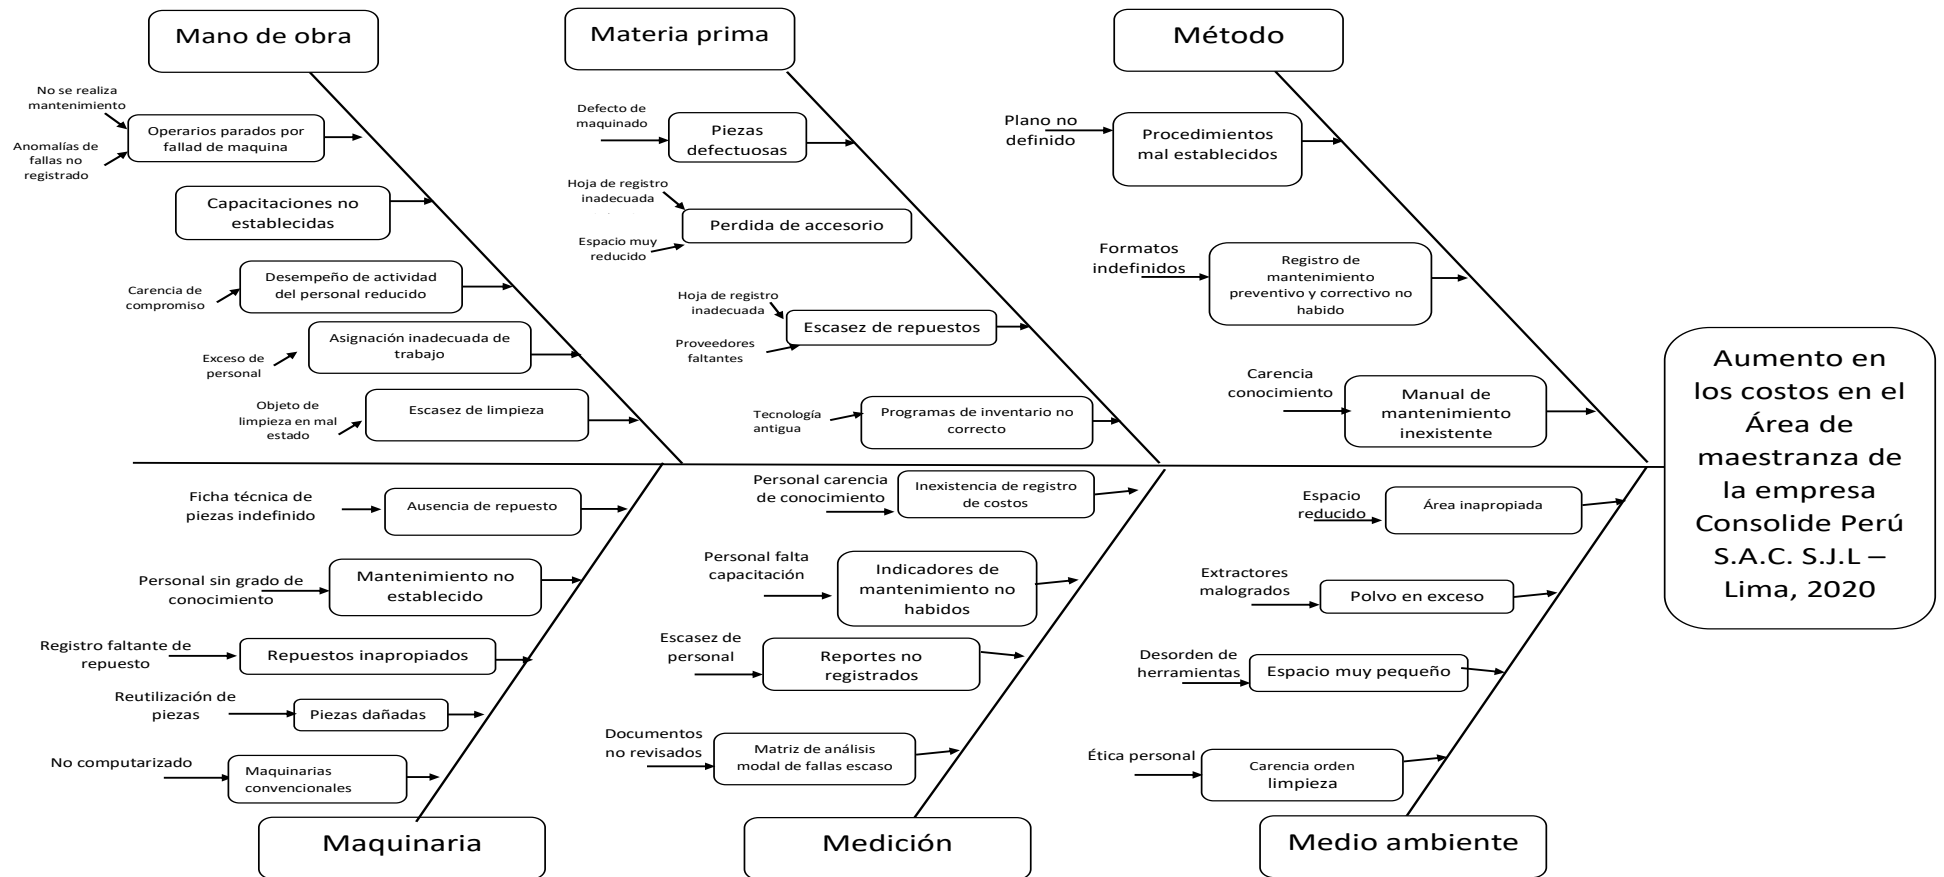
Mano de obra

No se realiza mantenimiento

Anomalías de fallas no registrado

Operarios parados por fallad de maquina

Capacitaciones no establecidas

Carencia de compromiso

Desempeño de actividad del personal reducido

Exceso de personal

Asignación inadecuada de trabajo

Objeto de limpieza en mal estado

Escasez de limpieza

Materia prima

Defecto de maquinado

Piezas defectuosas

Hoja de registro inadecuada

Espacio muy reducido

Perdida de accesorio

Hoja de registro inadecuada

Proveedores faltantes

Escasez de repuestos

Tecnología antigua

Programas de inventario no correcto

Método

Plano no definido

Procedimientos mal establecidos

Formatos indefinidos

Registro de mantenimiento preventivo y correctivo no habido

Carencia conocimiento

Manual de mantenimiento inexistente

Aumento en los costos en el Área de maestranza de la empresa Consolide Perú S.A.C. S.J.L – Lima, 2020

Ficha técnica de piezas indefinido

Ausencia de repuesto

Personal sin grado de conocimiento

Mantenimiento no establecido

Registro faltante de repuesto

Repuestos inapropiados

Reutilización de piezas

Piezas dañadas

No computarizado

Maquinarias convencionales

Maquinaria

Personal carencia de conocimiento

Inexistencia de registro de costos

Personal falta capacitación

Indicadores de mantenimiento no habidos

Escasez de personal

Reportes no registrados

Documentos no revisados

Matriz de análisis modal de fallas escaso

Medición

Espacio reducido

Área inapropiada

Extractores malogrados

Polvo en exceso

Desorden de herramientas

Espacio muy pequeño

Ética personal

Carencia orden limpieza

Medio ambiente